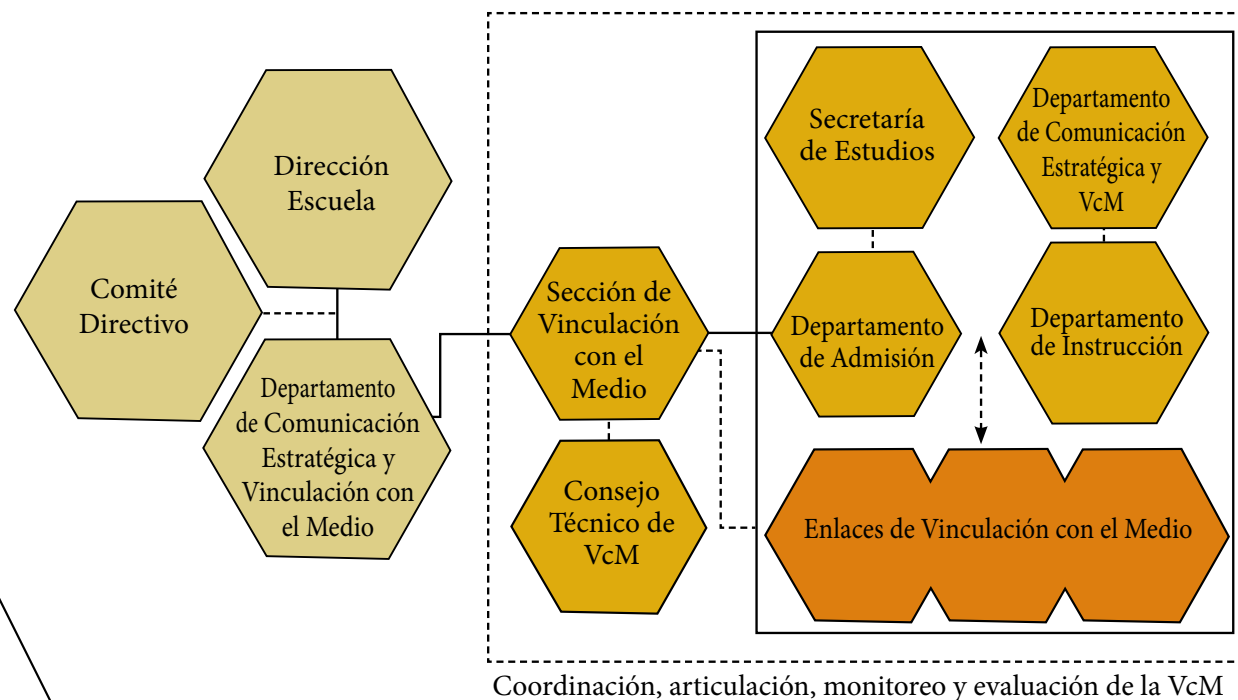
Dirección Escuela

Comité Directivo

Departamento de Comunicación Estratégica y Vinculación con el Medio

Sección de Vinculación con el Medio

Consejo Técnico de VcM

Secretaría de Estudios

Departamento de Comunicación Estratégica y VcM

Departamento de Admisión

Departamento de Instrucción

Enlaces de Vinculación con el Medio

Coordinación, articulación, monitoreo y evaluación de la VcM